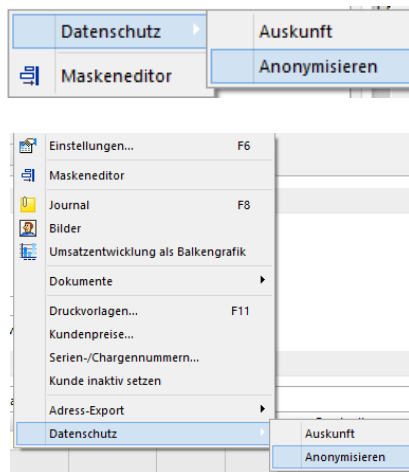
Datenschutz
Auskunft
Anonymisieren
Maskeneditor

Einstellungen... F6
Maskeneditor
Journal F8
Bilder
Umsatzentwicklung als Balkengrafik
Dokumente
Druckvorlagen... F11
Kundenpreise...
Serien-/Chargennummern...
Kunde inaktiv setzen
Adress-Export
Datenschutz
Auskunft
Anonymisieren